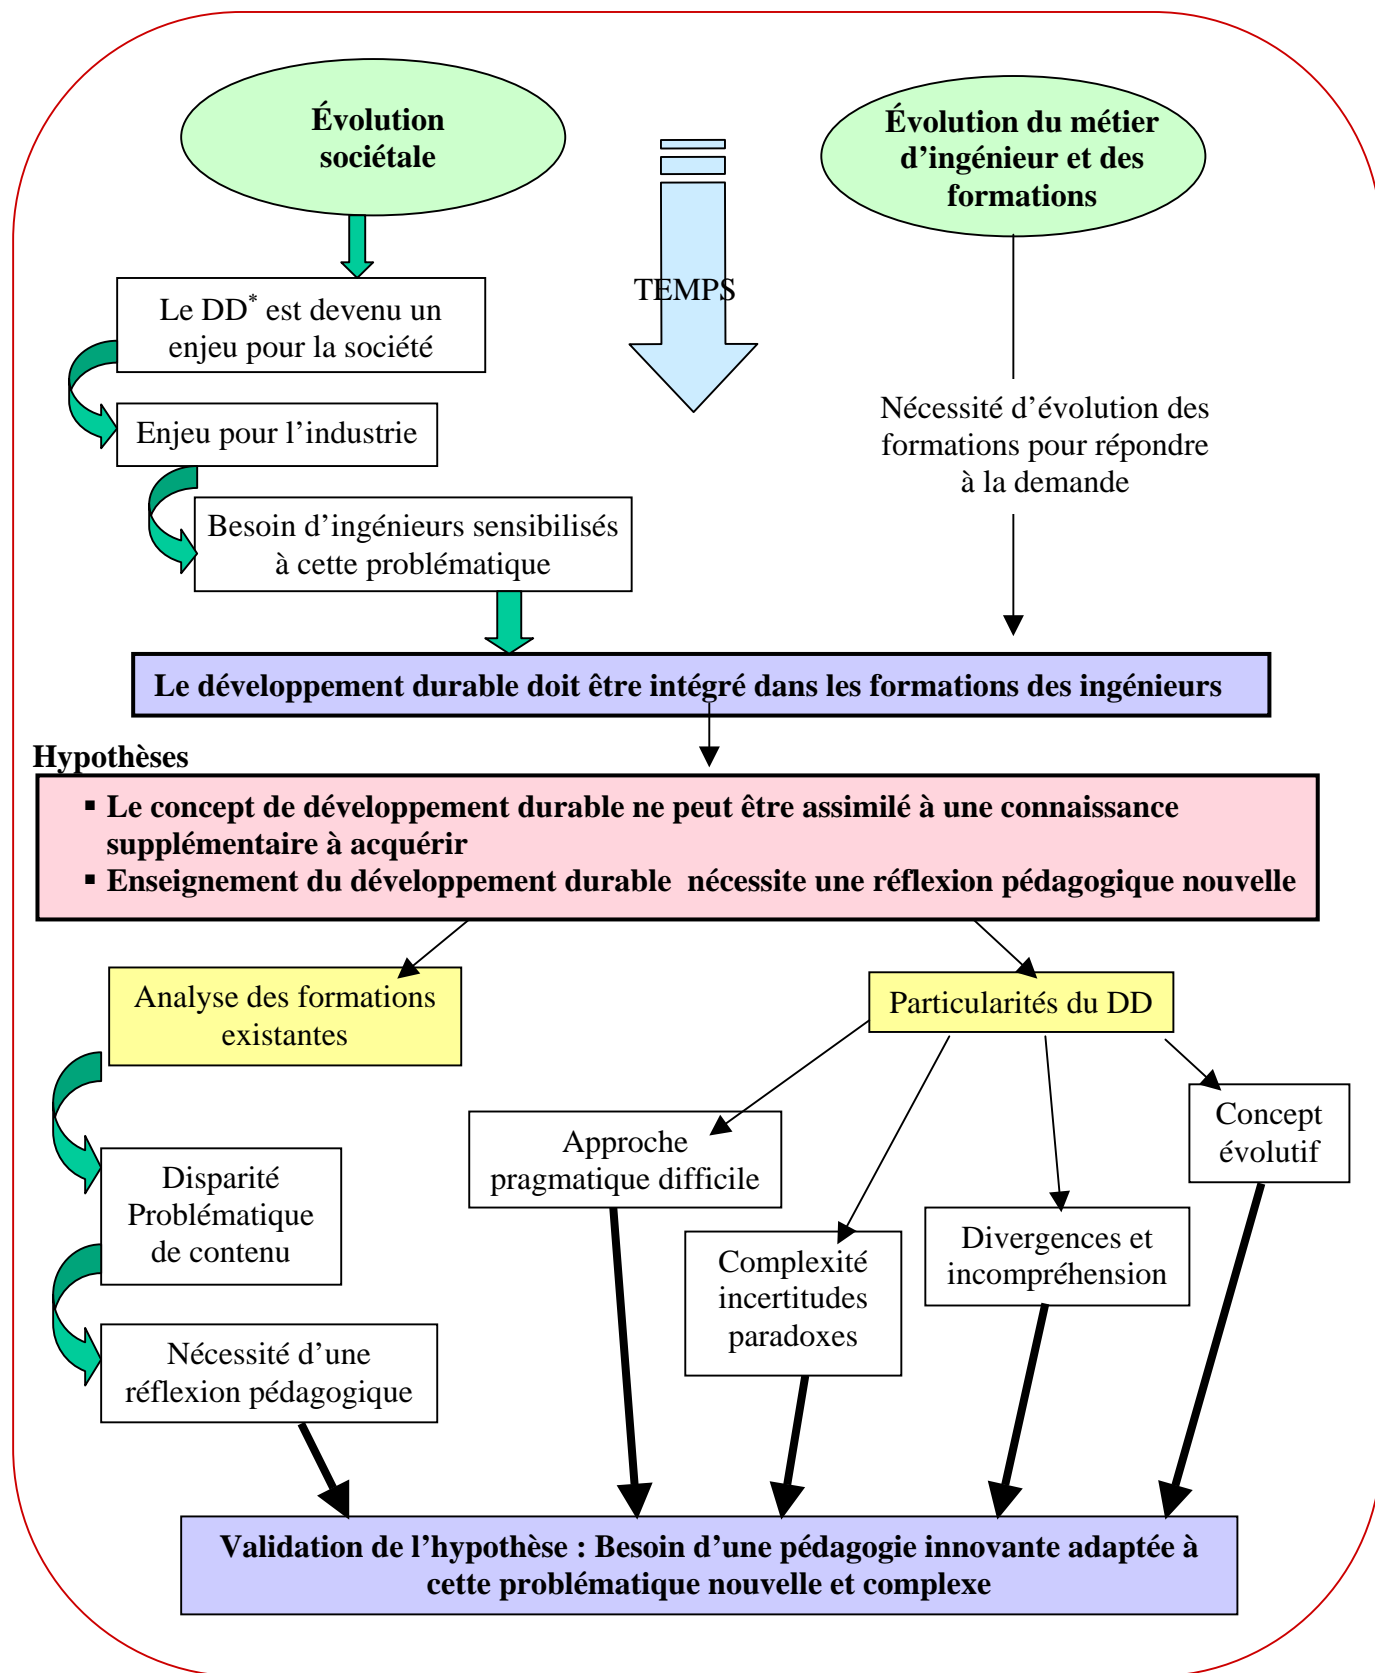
Évolution sociétale

TEMPS

Évolution du métier d’ingénieur et des formations

Le DD* est devenu un enjeu pour la société

Enjeu pour l’industrie

Besoin d’ingénieurs sensibilisés à cette problématique

Nécessité d’évolution des formations pour répondre à la demande

Le développement durable doit être intégré dans les formations des ingénieurs

Hypothèses

▪ Le concept de développement durable ne peut être assimilé à une connaissance supplémentaire à acquérir
▪ Enseignement du développement durable nécessite une réflexion pédagogique nouvelle

Analyse des formations existantes

Particularités du DD

Disparité Problématique de contenu

Nécessité d’une réflexion pédagogique

Approche pragmatique difficile

Complexité incertitudes paradoxes

Divergences et incompréhension

Concept évolutif

Validation de l’hypothèse : Besoin d’une pédagogie innovante adaptée à cette problématique nouvelle et complexe